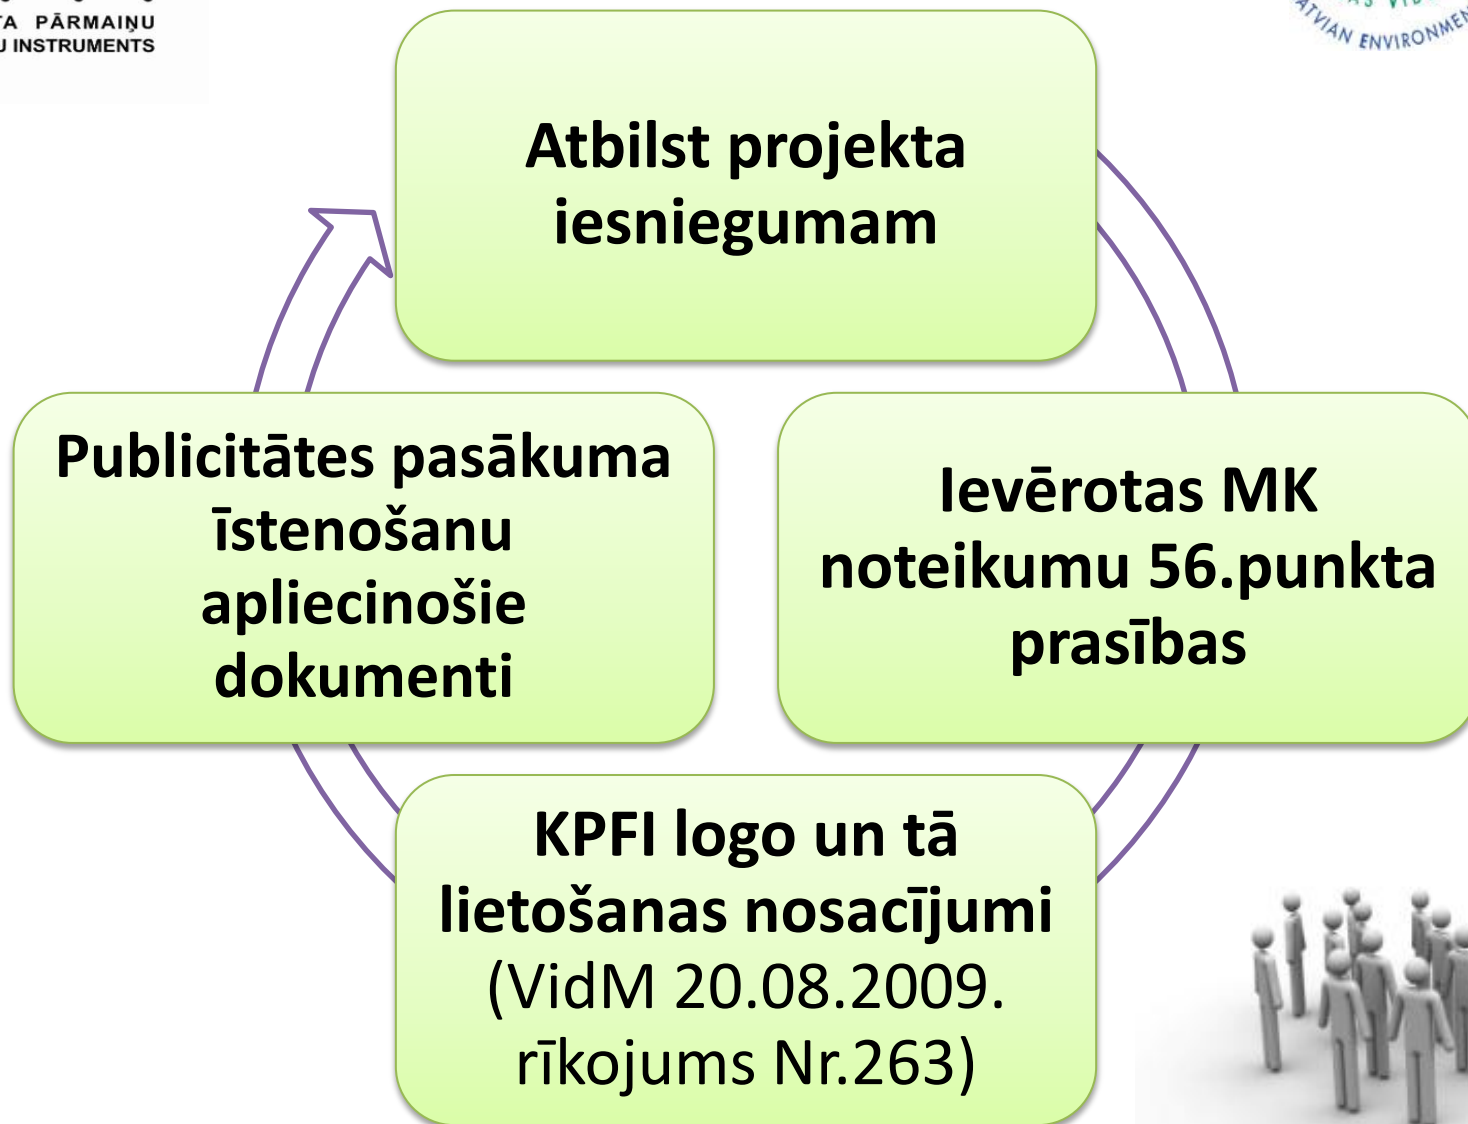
TA PĀRMAIŅU
U INSTRUMENTS

ATVIAN ENVIRONME

Atbilst projekta iesniegumam

Ievērotas MK noteikumu 56.punkta prasības

KPFI logo un tā lietošanas nosacījumi (VidM 20.08.2009. rīkojums Nr.263)

Publicitātes pasākuma īstenošanu apliecinošie dokumenti